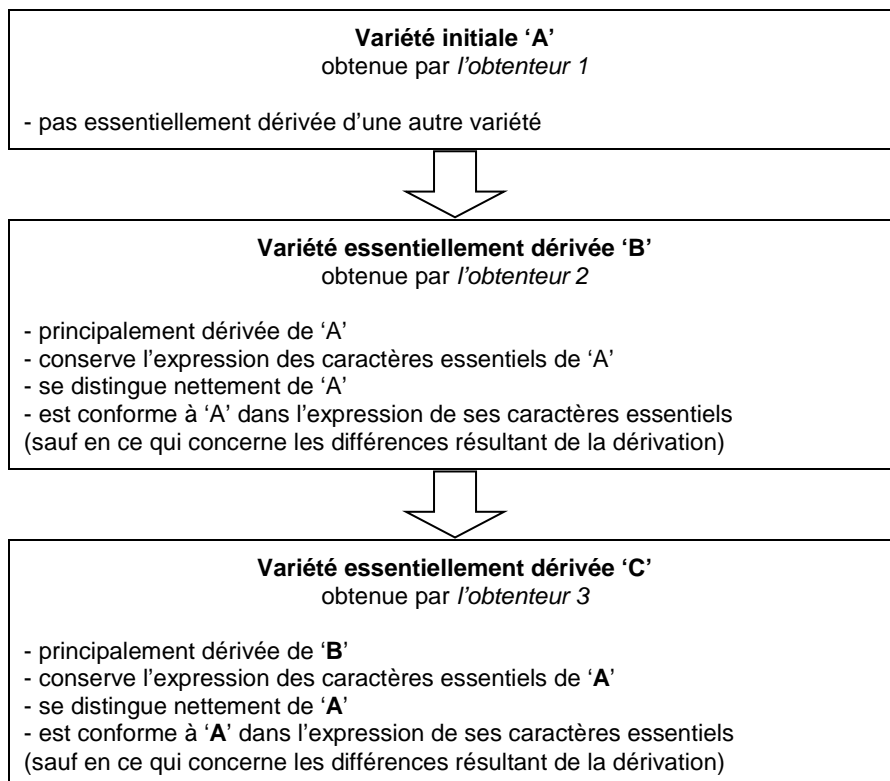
Variété initiale 'A'
obtenue par l'obtenteur 1

- pas essentiellement dérivée d'une autre variété

Variété essentiellement dérivée 'B'
obtenue par l'obtenteur 2

- principalement dérivée de 'A'
- conserve l'expression des caractères essentiels de 'A'
- se distingue nettement de 'A'
- est conforme à 'A' dans l'expression de ses caractères essentiels
(sauf en ce qui concerne les différences résultant de la dérivation)

Variété essentiellement dérivée 'C'
obtenue par l'obtenteur 3

- principalement dérivée de 'B'
- conserve l'expression des caractères essentiels de 'A'
- se distingue nettement de 'A'
- est conforme à 'A' dans l'expression de ses caractères essentiels
(sauf en ce qui concerne les différences résultant de la dérivation)